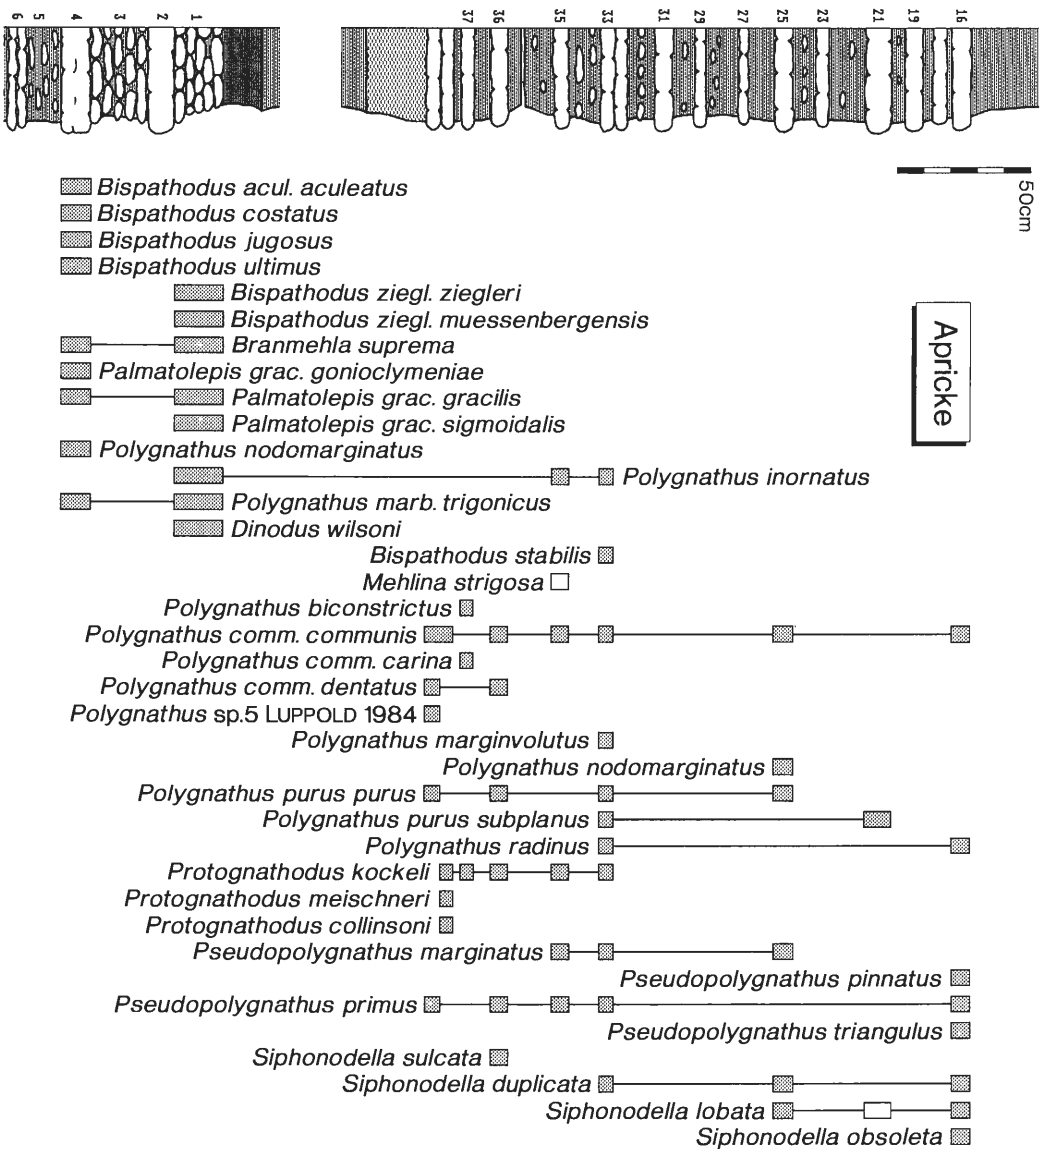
6 5 4 3 2 1

37 36 35 33 31 29 27 25 23 21 19 16

50cm

Bispathodus acul. aculeatus
Bispathodus costatus
Bispathodus jugosus
Bispathodus ultimus
Bispathodus ziegl. ziegleri
Bispathodus ziegl. muessenbergensis
Branmehla suprema
Palmatolepis grac. gonioclymeniae
Palmatolepis grac. gracilis
Palmatolepis grac. sigmoidalis
Polygnathus nodomarginatus
Polygnathus inornatus
Polygnathus marb. trigonicus
Dinodus wilsoni
Bispathodus stabilis
Mehlina strigosa
Polygnathus biconstrictus
Polygnathus comm. communis
Polygnathus comm. carina
Polygnathus comm. dentatus
Polygnathus sp.5 LUPPOLD 1984
Polygnathus marginvolutus
Polygnathus nodomarginatus
Polygnathus purus purus
Polygnathus purus subplanus
Polygnathus radinus
Protognathodus kockeli
Protognathodus meischneri
Protognathodus collinsoni
Pseudopolygnathus marginatus
Pseudopolygnathus pinnatus
Pseudopolygnathus primus
Pseudopolygnathus triangulus
Siphonodella sulcata
Siphonodella duplicata
Siphonodella lobata
Siphonodella obsoleta

Apricke